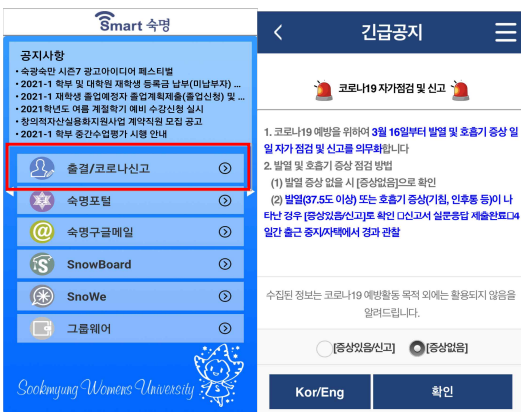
Smart 숙명

공지사항
· 숙광숙만 시즌7 광고아이디어 페스티벌
· 2021-1 학부 및 대학원 재학생 등록금 납부(미납부자) ...
· 2021-1 재학생 졸업예정자 졸업계획제출(졸업신청) 및 ...
· 2021학년도 여름 계절학기 예비 수강신청 실시
· 창의적자산실용화지원사업 계약직원 모집 공고
· 2021-1 학부 중간수업평가 시행 안내

출결/코로나신고
숙명포털
숙명구글메일
SnowBoard
SnoWe
그룹웨어

Sookmyung Womens University

<
긴급공지

코로나19 자가점검 및 신고

1. 코로나19 예방을 위하여 3월 16일부터 발열 및 호흡기 증상 일일 자가 점검 및 신고를 의무화합니다
2. 발열 및 호흡기 증상 점검 방법
(1) 발열 증상 없을 시 [증상없음]으로 확인
(2) 발열(37.5도 이상) 또는 호흡기 증상(기침, 인후통 등)이 나타난 경우 [증상있음/신고]로 확인 □신고서 설문응답 제출완료□4일간 출근 중지/자택에서 경과 관찰

수집된 정보는 코로나19 예방활동 목적 외에는 활용되지 않음을 알려드립니다.

[증상있음/신고]
[증상없음]

Kor/Eng
확인